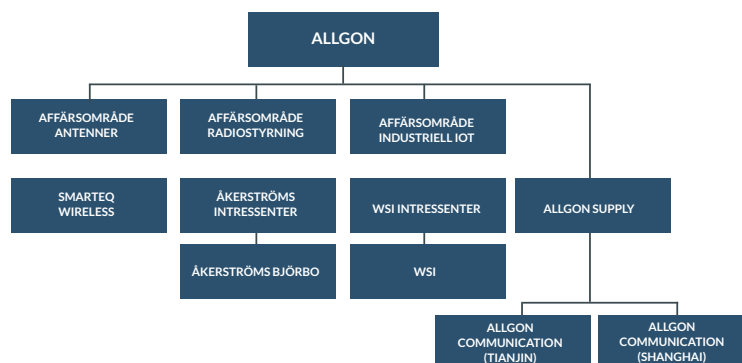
ALLGON

AFFÄRSOMRÅDE ANTENNER

AFFÄRSOMRÅDE RADIOSTYRNING

AFFÄRSOMRÅDE INDUSTRIELL IOT

SMARTEQ WIRELESS

ÅKERSTRÖMS INTRESSENTER

WSI INTRESSENTER

ALLGON SUPPLY

ÅKERSTRÖMS BJÖRBO

WSI

ALLGON COMMUNICATION (TIANJIN)

ALLGON COMMUNICATION (SHANGHAI)